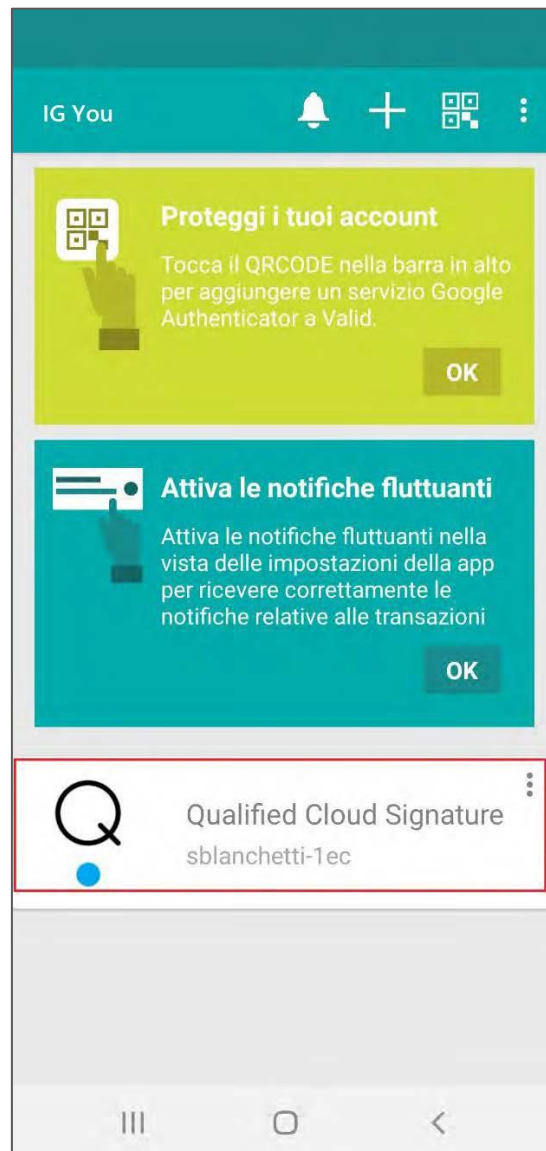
IG You

Proteggi i tuoi account

Tocca il QRCODE nella barra in alto per aggiungere un servizio Google Authenticator a Valid.

OK

Attiva le notifiche fluttuanti

Attiva le notifiche fluttuanti nella vista delle impostazioni della app per ricevere correttamente le notifiche relative alle transazioni

OK

Qualified Cloud Signature

sblanchetti-1ec